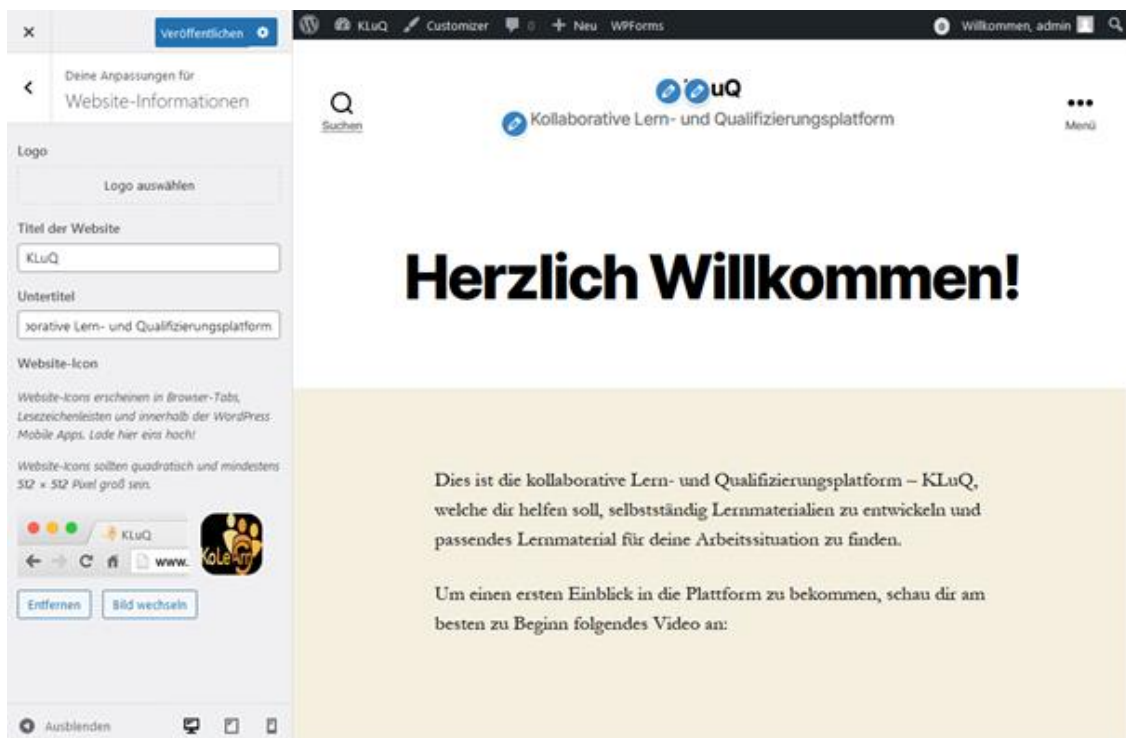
×
Veröffentlichen

Deine Anpassungen für
Website-Informationen

Logo

Logo auswählen

Titel der Website

KLuQ

Untertitel

›orative Lern- und Qualifizierungsplatform

Website-Icon

Website-Icons erscheinen in Browser-Tabs, Lesezeichenleisten und innerhalb der WordPress Mobile Apps. Lade hier eins hoch!

Website-Icons sollten quadratisch und mindestens 512 × 512 Pixel groß sein.

KLuQ

www.

KoLe

Entfernen

Bild wechseln

Ausblenden

KLuQ Customizer 0 + Neu WPForms

Willkommen, admin

Suchen

uQ

Kollaborative Lern- und Qualifizierungsplatform

Menü

Herzlich Willkommen!

Dies ist die kollaborative Lern- und Qualifizierungsplatform – KLuQ, welche dir helfen soll, selbstständig Lernmaterialien zu entwickeln und passendes Lernmaterial für deine Arbeitssituation zu finden.

Um einen ersten Einblick in die Plattform zu bekommen, schau dir am besten zu Beginn folgendes Video an: